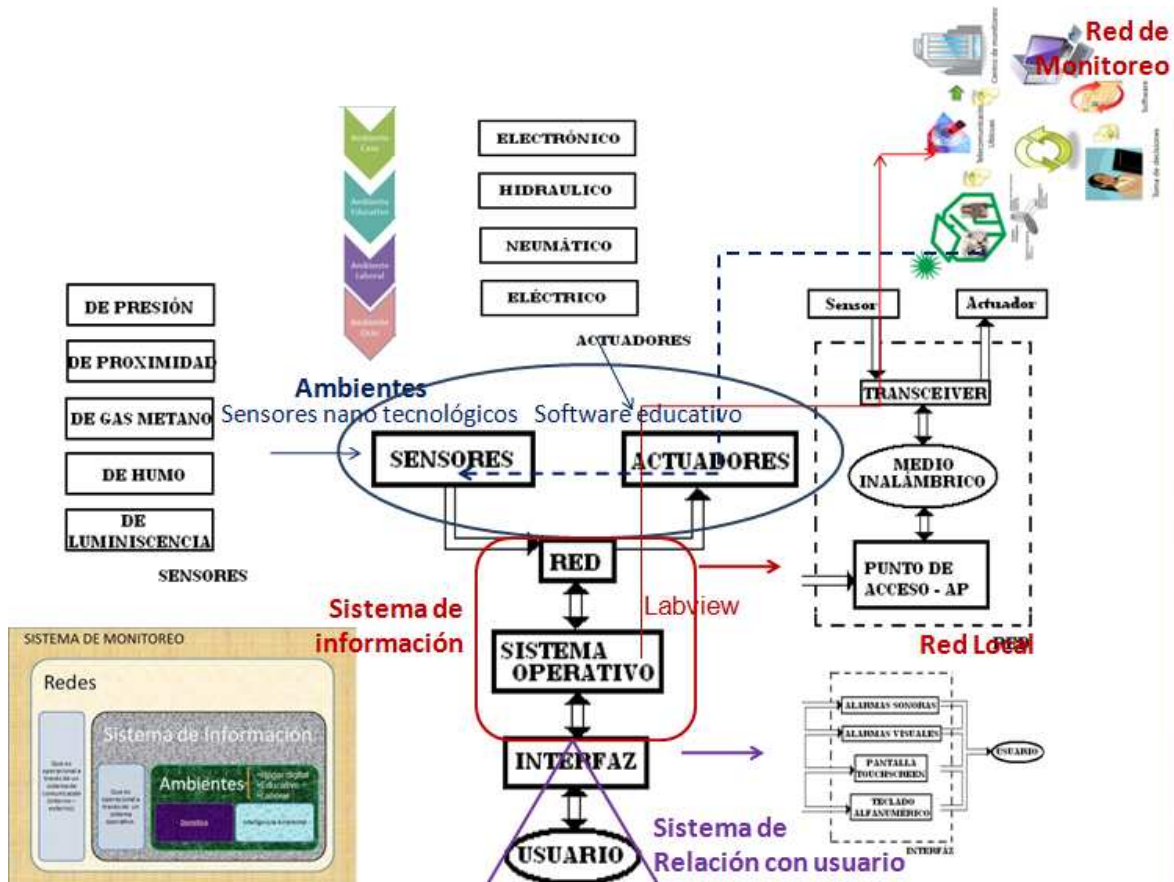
Red de Monitoreo

ELECTRÓNICO

HIDRAULICO

NEUMÁTICO

ELÉCTRICO

ACTUADORES

DE PRESIÓN

DE PROXIMIDAD

DE GAS METANO

DE HUMO

DE LUMINISCENCIA

SENSORES

Ambientes

Sensores nano tecnológicos

Software educativo

SENSORES

ACTUADORES

Sensor

Actuador

TRANSCEIVER

MEDIO INALÁMBRICO

PUNTO DE ACCESO - AP

Red Local

RED

Sistema de información

Labview

SISTEMA OPERATIVO

INTERFAZ

USUARIO

Sistema de Relación con usuario

ALARMAS SONORAS

ALARMAS VISUALES

PANTALLA TOUCHSCREEN

TECLADO ALFANUMÉRICO

USUARIO

INTERFAZ

SISTEMA DE MONITOREO

Redes

Sistema de Información

Ambientes

Domótica

Inteligencia Ambiental